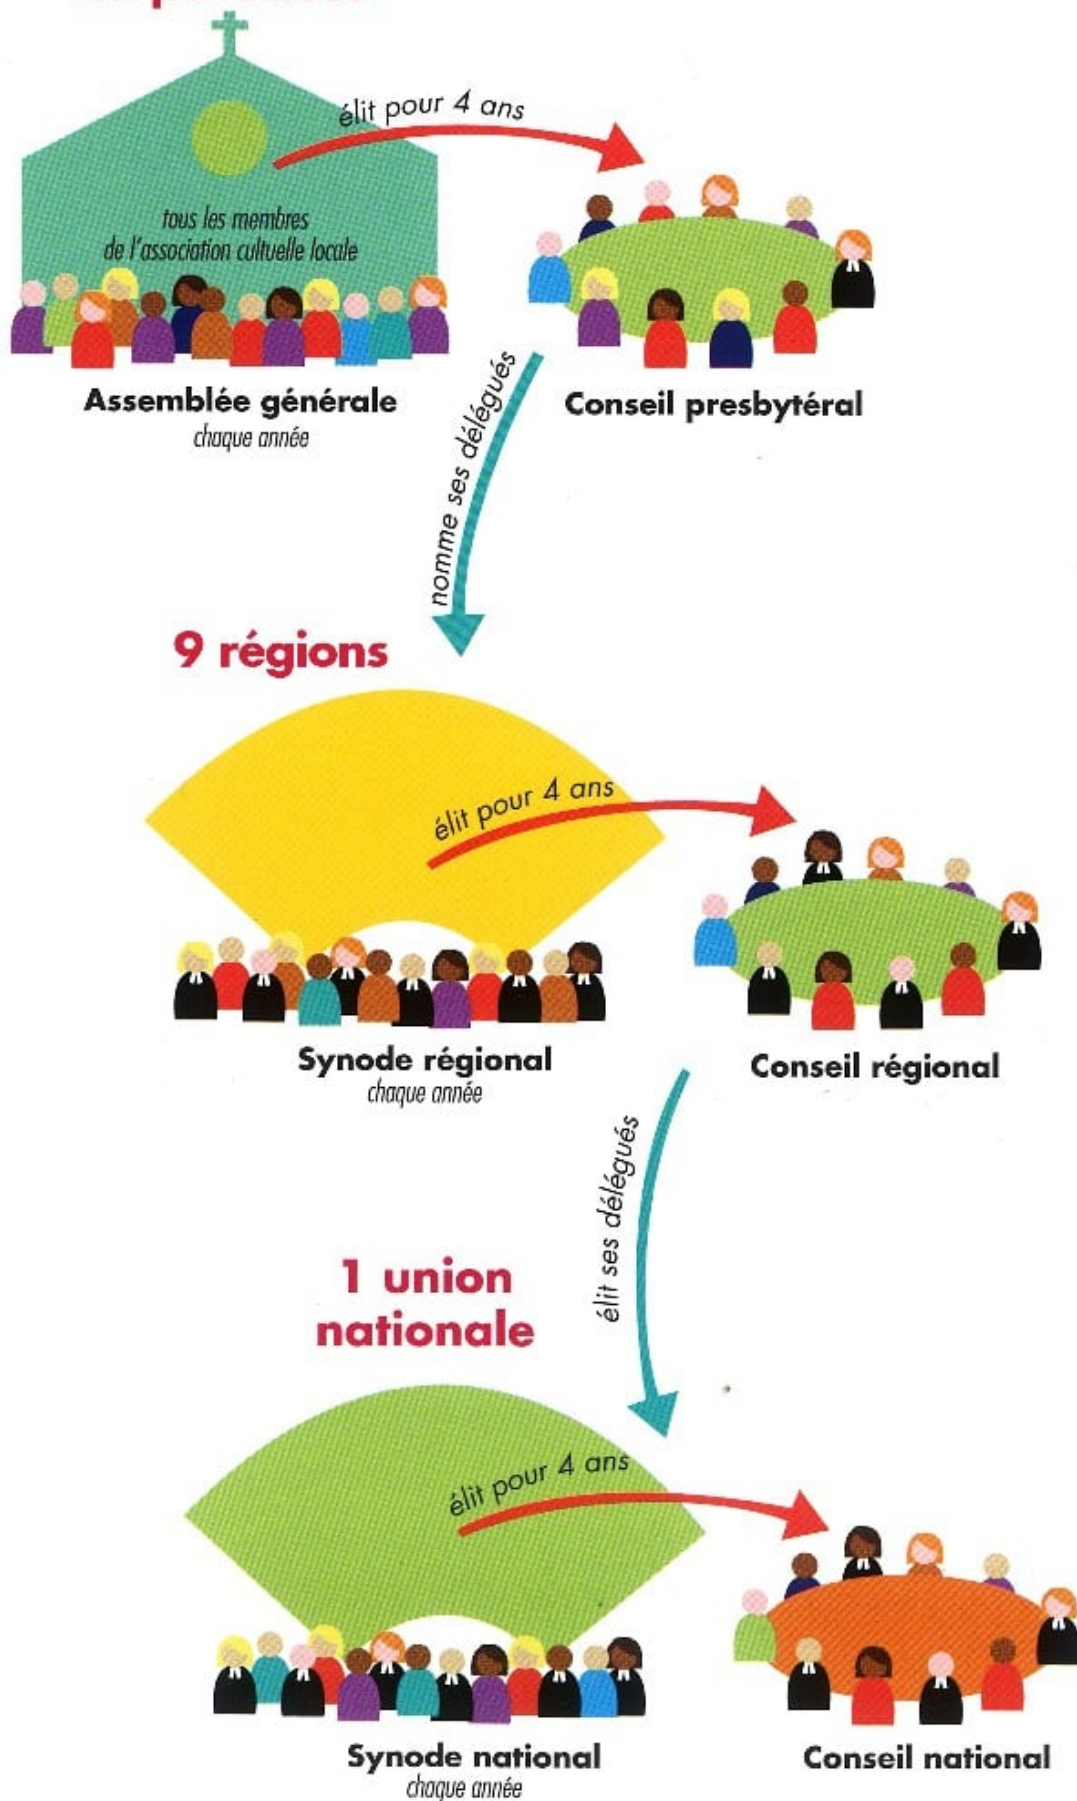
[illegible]

élit pour 4 ans

tous les membres de l'association cultuelle locale

Assemblée générale
chaque année

Conseil presbytéral

nomme ses délégués

9 régions

élit pour 4 ans

Synode régional
chaque année

Conseil régional

élit ses délégués

1 union nationale

élit pour 4 ans

Synode national
chaque année

Conseil national